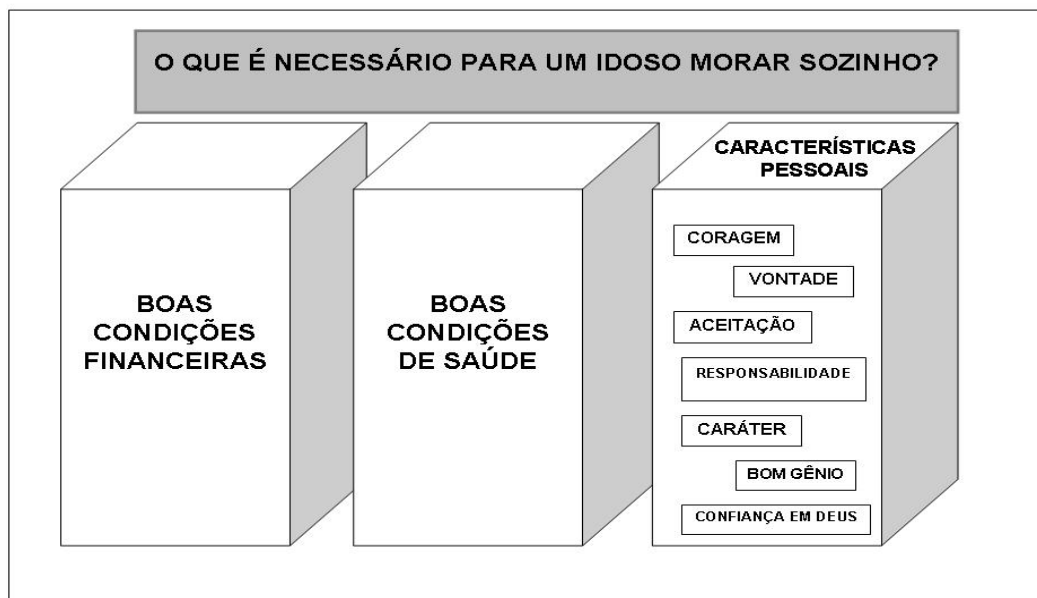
O QUE É NECESSÁRIO PARA UM IDOSO MORAR SOZINHO?

BOAS CONDIÇÕES FINANCEIRAS

BOAS CONDIÇÕES DE SAÚDE

CARACTERÍSTICAS PESSOAIS

CORAGEM

VONTADE

ACEITAÇÃO

RESPONSABILIDADE

CARÁTER

BOM GÊNIO

CONFIANÇA EM DEUS